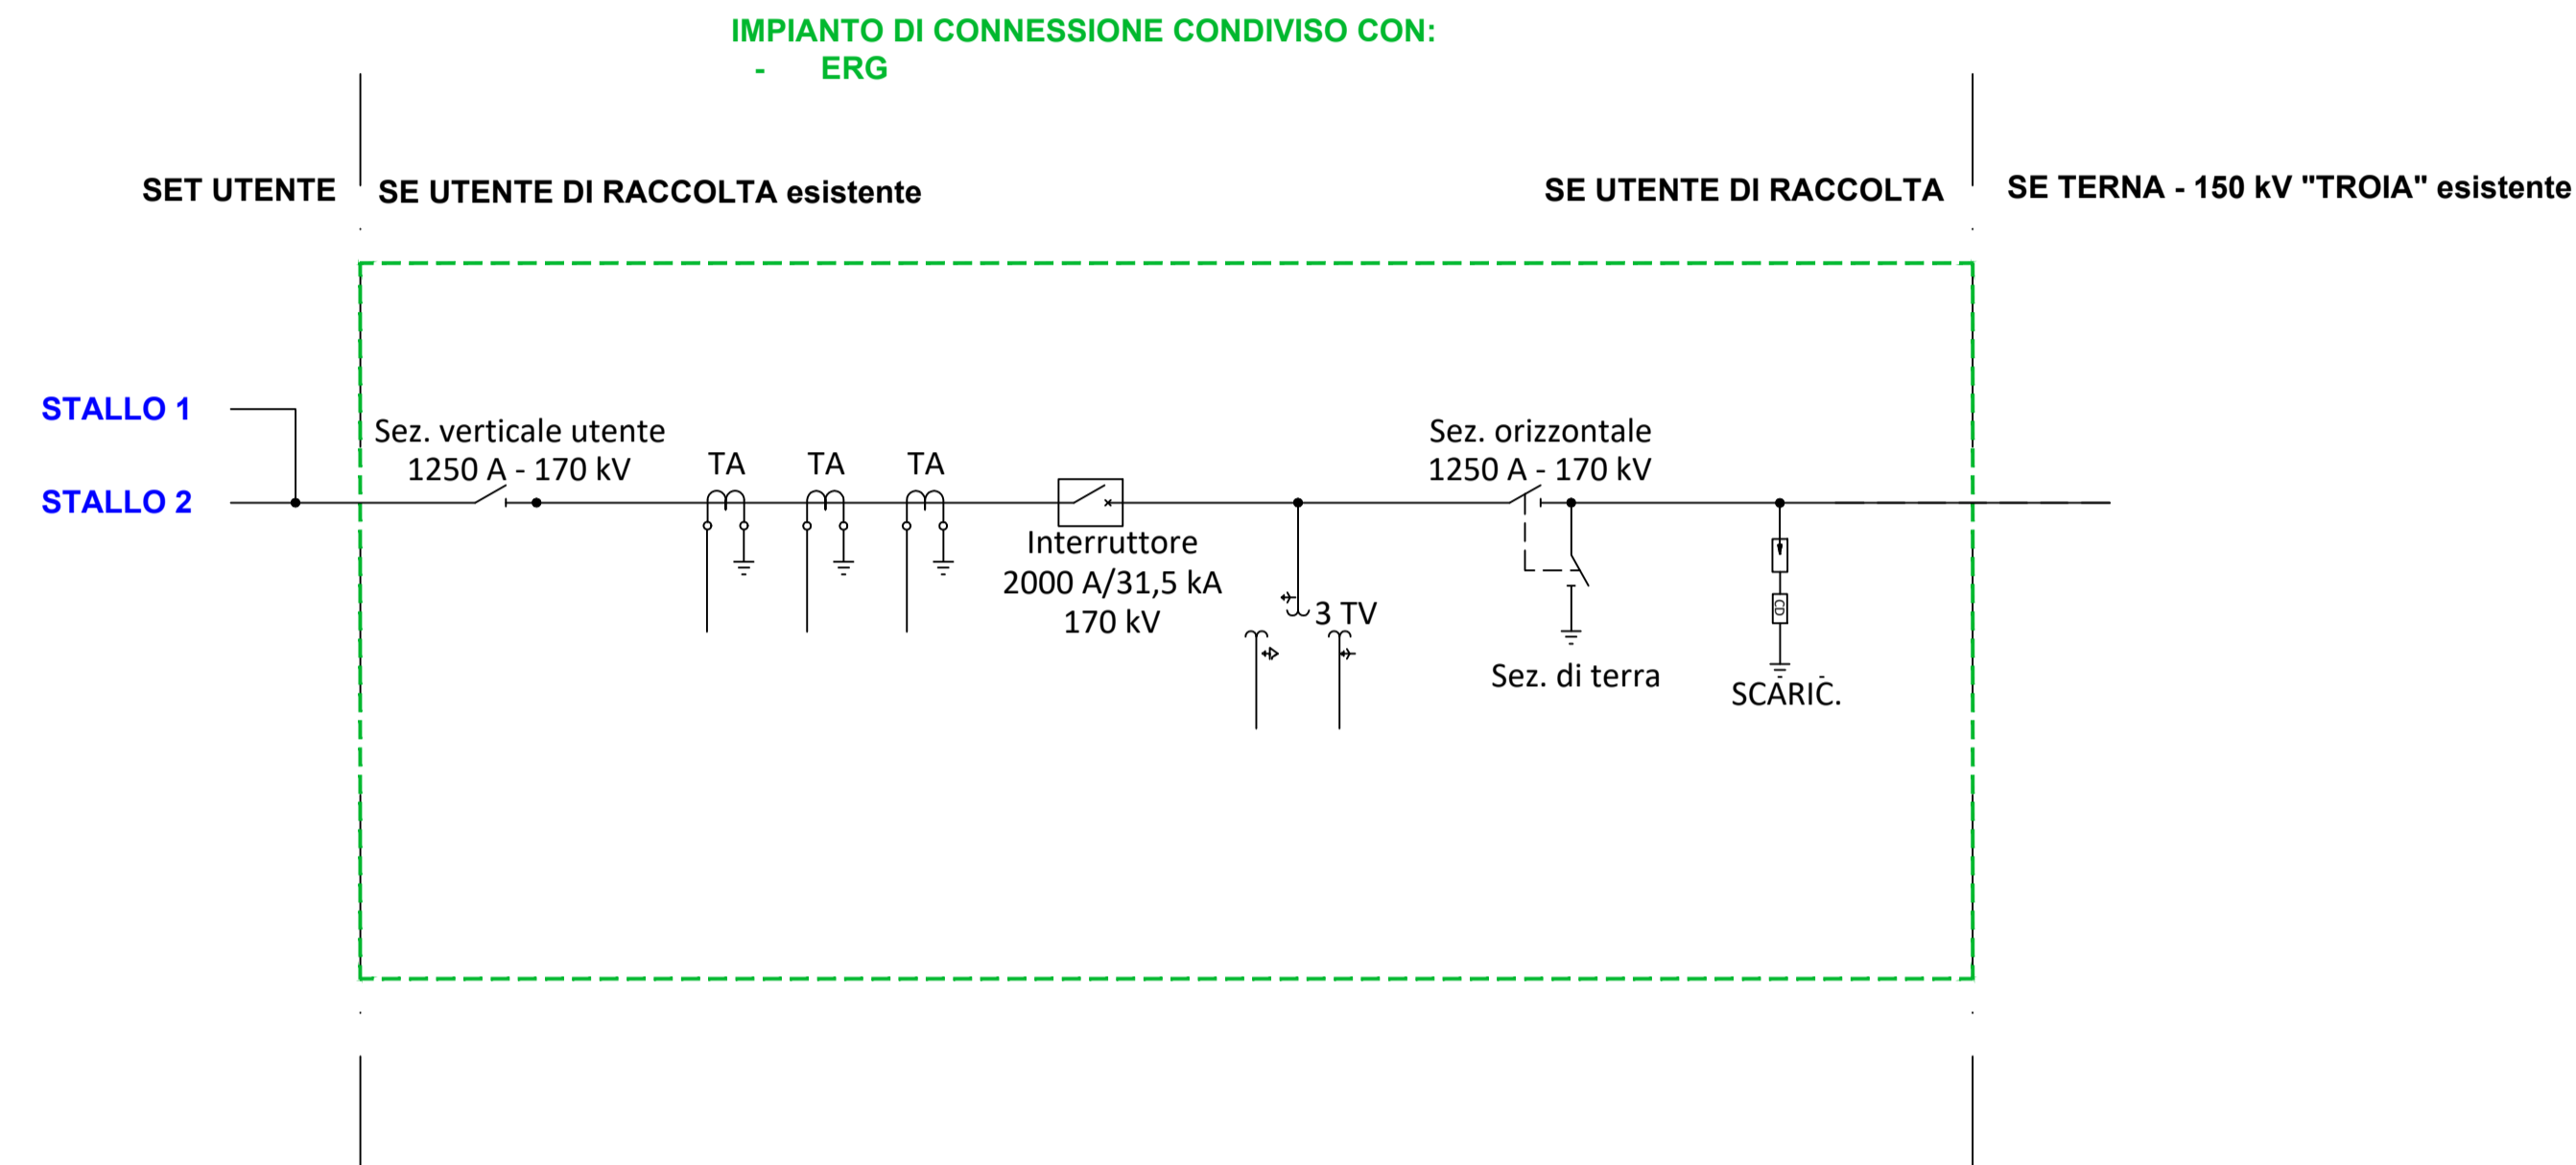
IMPIANTO DI CONNESSIONE CONDIVISO CON:
- ERG

SET UTENTE

SE UTENTE DI RACCOLTA esistente

SE UTENTE DI RACCOLTA

SE TERNA - 150 kV "TROIA" esistente

STALLO 1

STALLO 2

Sez. verticale utente
1250 A - 170 kV

TA

TA

TA

Interruttore
2000 A/31,5 kA
170 kV

3 TV

Sez. orizzontale
1250 A - 170 kV

Sez. di terra

SCARIC.